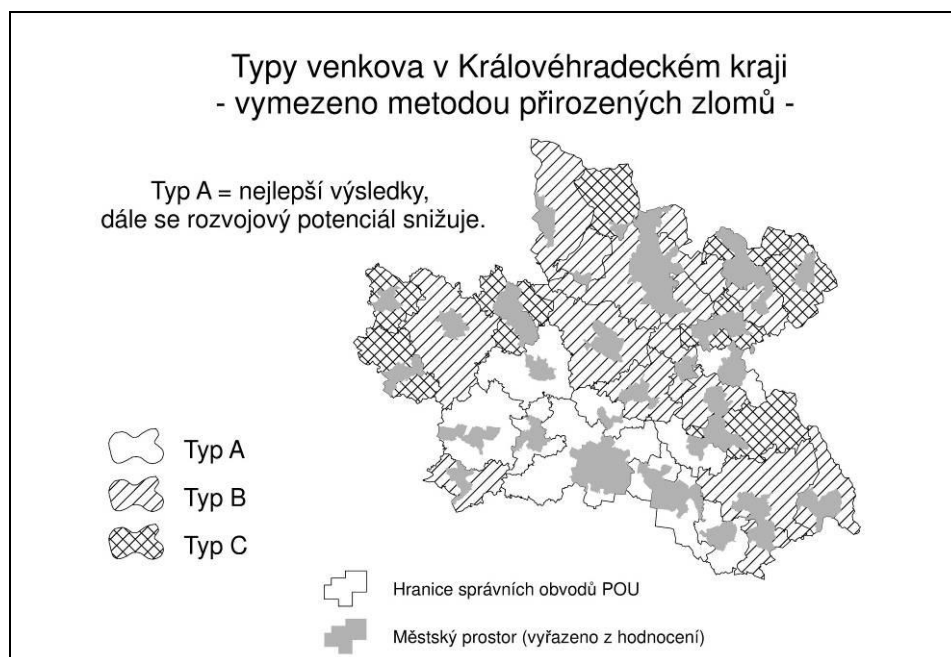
Typy venkova v Královéhradeckém kraji
- vymezeno metodou přirozených zlomů -

Typ A = nejlepší výsledky, dále se rozvojový potenciál snižuje.

Typ A
Typ B
Typ C

Hranice správních obvodů POU
Městský prostor (vyřazeno z hodnocení)